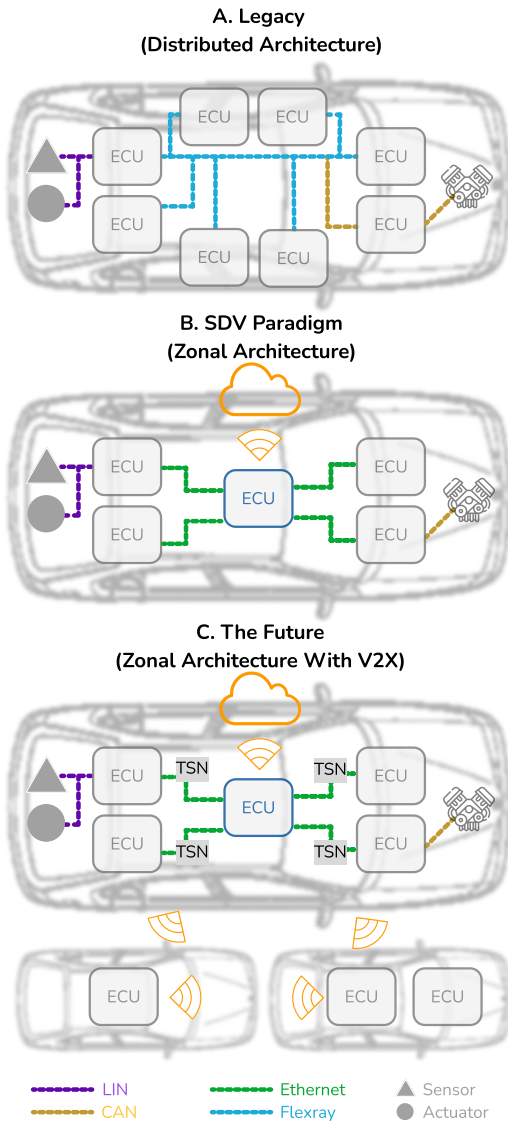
A. Legacy
(Distributed Architecture)

ECU ECU
ECU ECU
ECU ECU
ECU ECU

B. SDV Paradigm
(Zonal Architecture)

ECU ECU
ECU
ECU ECU

C. The Future
(Zonal Architecture With V2X)

ECU TSN TSN ECU
ECU
ECU TSN TSN ECU

ECU ECU ECU

LIN
CAN
Ethernet
Flexray
Sensor
Actuator